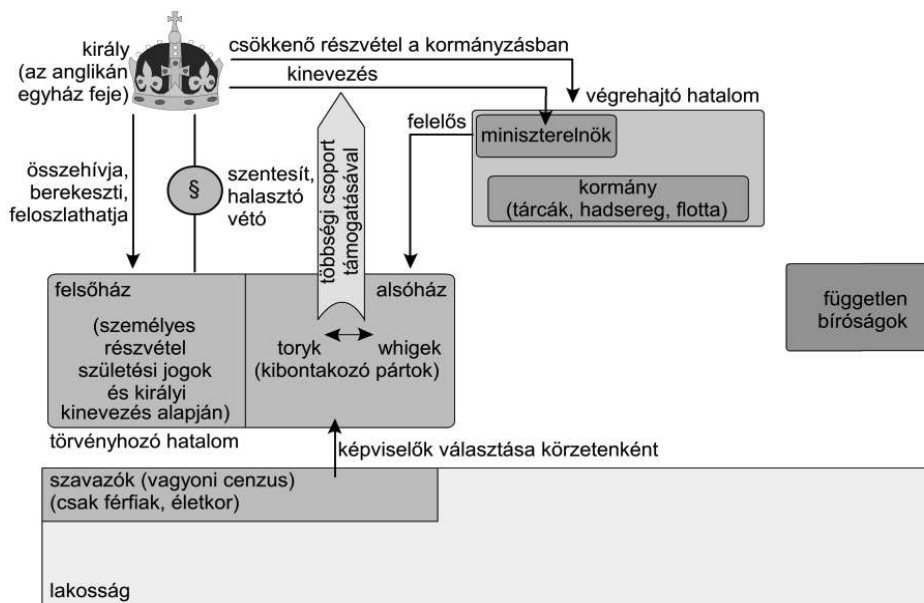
király (az anglikán egyház feje)

csökkenő részvétel a kormányzásban

kinevezés

végrehajtó hatalom

felelős

miniszterelnök

kormány (tárcák, hadsereg, flotta)

többségi csoport támogatásával

összehívja, berekeszti, feloszlathatja

§

szentesít, halasztó vétó

felsőház

(személyes részvétel születési jogok és királyi kinevezés alapján)

alsóház

toryk whigek (kibontakozó pártok)

független bíróságok

törvényhozó hatalom

képviselők választása körzetenként

szavazók (vagyoni cenzus) (csak férfiak, életkor)

lakosság